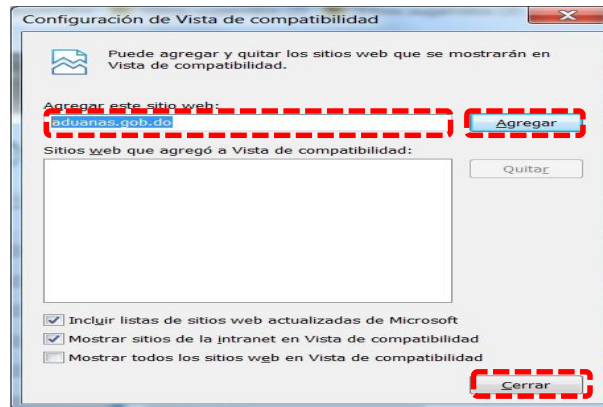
Configuración de Vista de compatibilidad

Puede agregar y quitar los sitios web que se mostrarán en Vista de compatibilidad.

Agregar este sitio web:

aduanas.gob.do

Agregar

Sitios web que agregó a Vista de compatibilidad:

Quitar

Incluir listas de sitios web actualizadas de Microsoft

Mostrar sitios de la intranet en Vista de compatibilidad

Mostrar todos los sitios web en Vista de compatibilidad

Cerrar